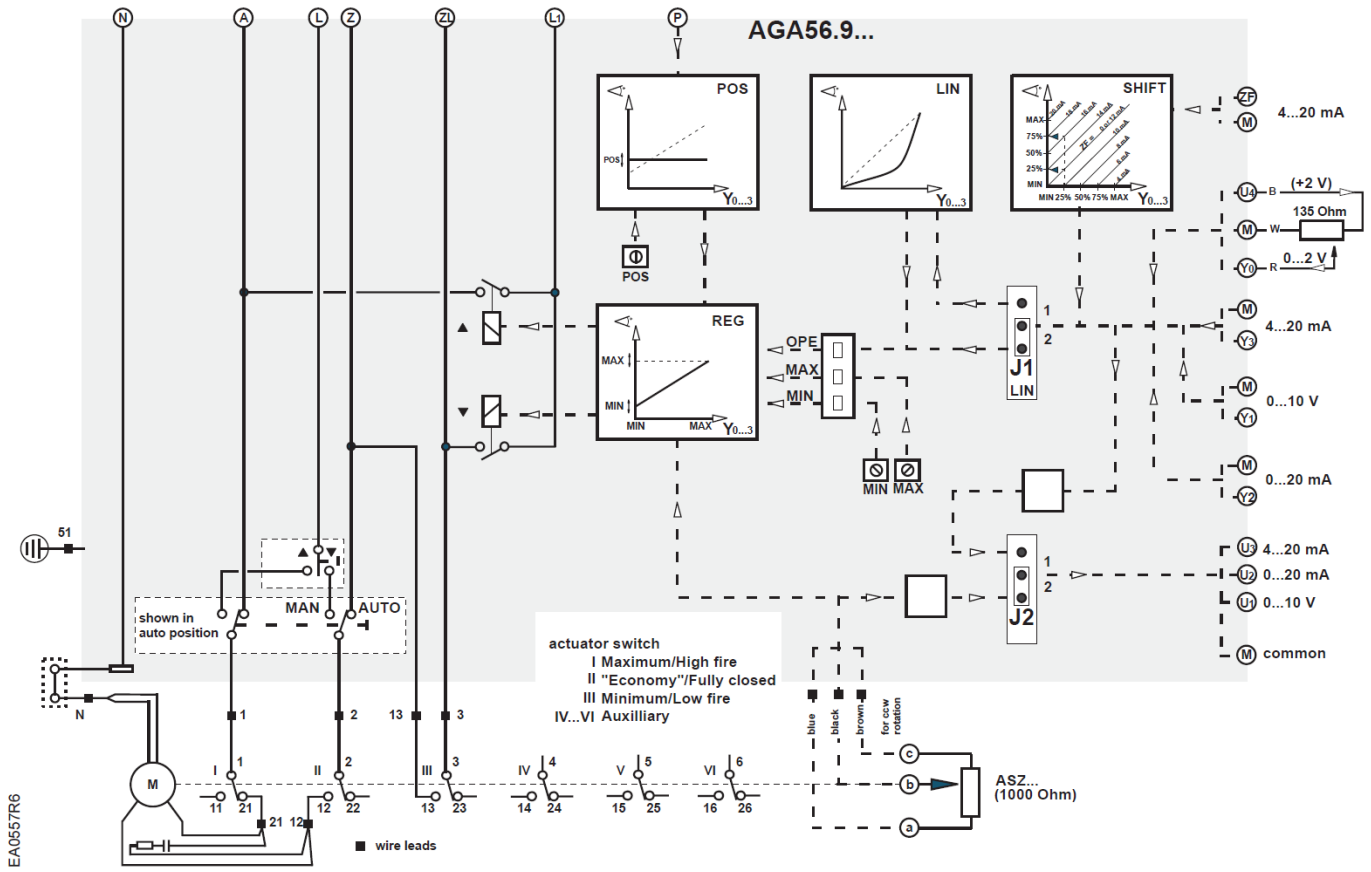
N A L Z ZL L1 P

AGA56.9...

POS
POS
$Y_{0...3}$

POS

LIN
$Y_{0...3}$

SHIFT
20 mA
16 mA
14 mA
12 mA
ZF = 10 mA
8 mA
6 mA
4 mA
MAX
75%
50%
25%
MIN
MIN 25% 50% 75% MAX
$Y_{0...3}$

ZF
M
4...20 mA

$U_4$ B (+2 V)
M W 135 Ohm
$Y_0$ R 0...2 V

REG
MAX
MIN
MIN MAX
$Y_{0...3}$

OPE
MAX
MIN

1
2
J1
LIN

M
$Y_3$
4...20 mA

M
$Y_1$
0...10 V

M
$Y_2$
0...20 mA

MIN MAX

1
2
J2

$U_3$ 4...20 mA
$U_2$ 0...20 mA
$U_1$ 0...10 V
M common

51

shown in auto position
MAN
AUTO

actuator switch
I Maximum/High fire
II "Economy"/Fully closed
III Minimum/Low fire
IV...VI Auxilliary

N
1 2 13 3
blue black brown for ccw rotation

M
I 1 II 2 III 3 IV 4 V 5 VI 6
11 21 12 22 13 23 14 24 15 25 16 26
21 12

c
b
a
ASZ...
(1000 Ohm)

■ wire leads

EA0557R6